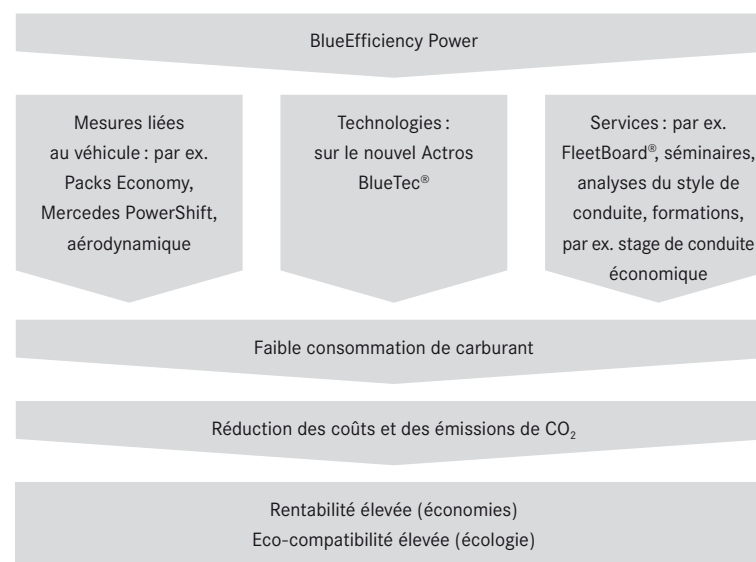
BlueEfficiency Power

Mesures liées au véhicule : par ex. Packs Economy, Mercedes PowerShift, aérodynamique

Technologies : sur le nouvel Actros BlueTec®

Services : par ex. FleetBoard®, séminaires, analyses du style de conduite, formations, par ex. stage de conduite économique

Faible consommation de carburant

Réduction des coûts et des émissions de $CO_2$

Rentabilité élevée (économies)
Eco-compatibilité élevée (écologie)